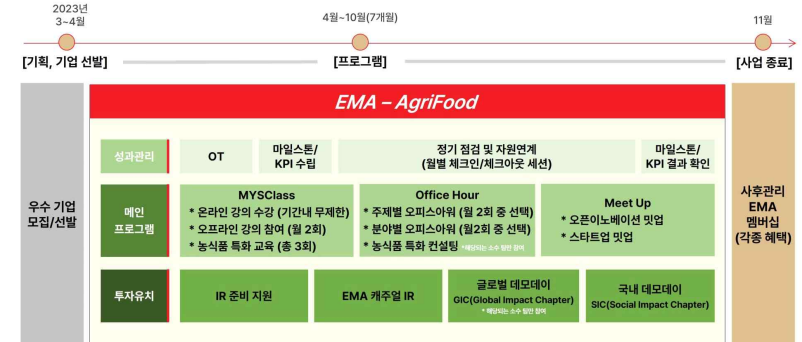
2023년
3~4월

4월~10월(7개월)

11월

[기획, 기업 선발]

[프로그램]

[사업 종료]

우수 기업
모집/선발

EMA – AgriFood

성과관리

OT

마일스톤/
KPI 수립

정기 점검 및 자원연계
(월별 체크인/체크아웃 세션)

마일스톤/
KPI 결과 확인

메인
프로그램

MYSClass
* 온라인 강의 수강 (기간내 무제한)
* 오프라인 강의 참여 (월 2회)
* 농식품 특화 교육 (총 3회)

Office Hour
* 주제별 오피스아워 (월 2회 중 선택)
* 분야별 오피스아워 (월2회 중 선택)
* 농식품 특화 컨설팅 *해당되는 소수 팀만 참여

Meet Up
* 오픈이노베이션 밋업
* 스타트업 밋업

투자유치

IR 준비 지원

EMA 캐주얼 IR

글로벌 데모데이
GIC(Global Impact Chapter)
* 해당되는 소수 팀만 참여

국내 데모데이
SIC(Social Impact Chapter)

사후관리
EMA
멤버십
(각종 혜택)